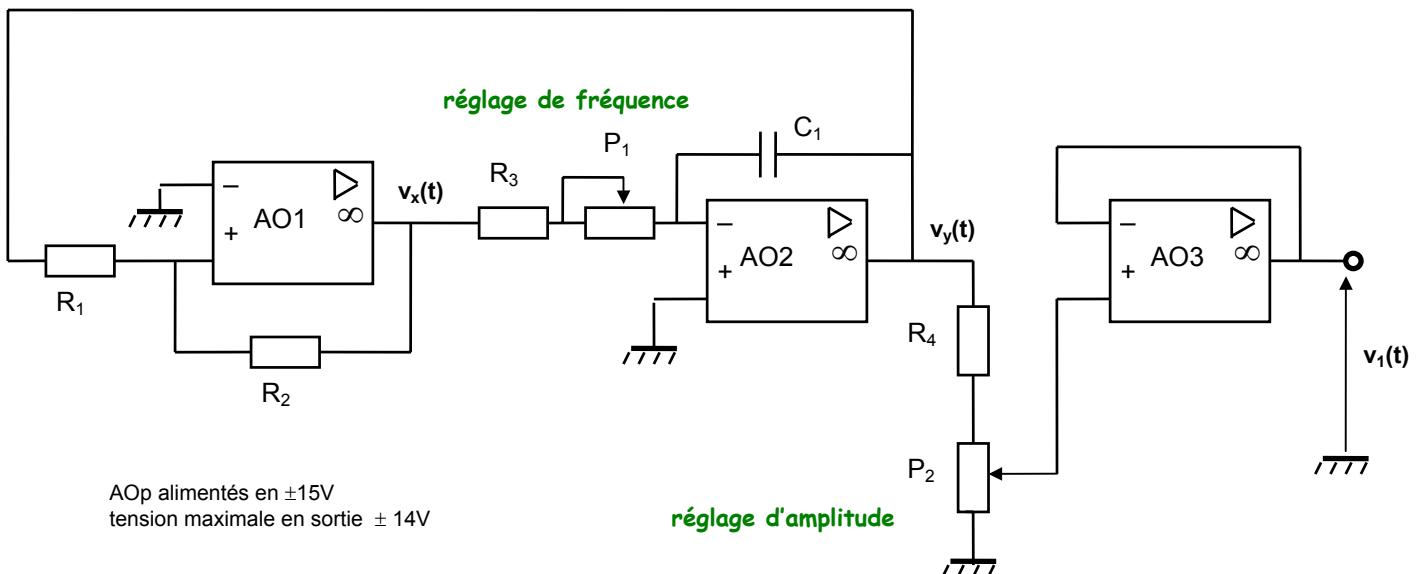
réglage de fréquence

$C_1$

$P_1$

$R_3$

$v_x(t)$

–

+

AO1

$\infty$

$R_1$

$R_2$

–

+

AO2

$\infty$

$v_y(t)$

$R_4$

$P_2$

–

+

AO3

$\infty$

$v_1(t)$

AOp alimentés en $\pm$15V
tension maximale en sortie $\pm$ 14V

réglage d'amplitude